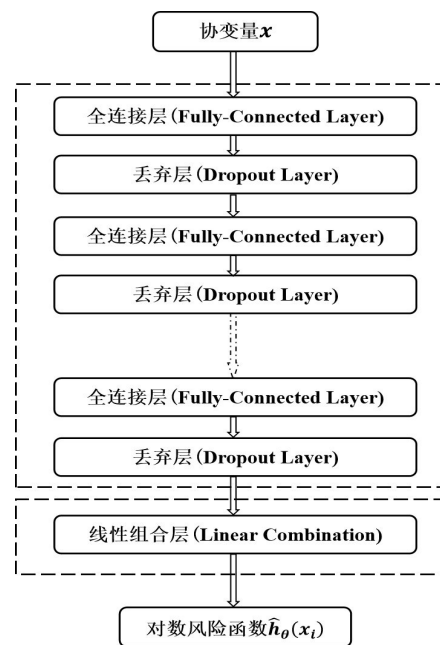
协变量$\boldsymbol{x}$

全连接层(Fully-Connected Layer)

丢弃层(Dropout Layer)

全连接层(Fully-Connected Layer)

丢弃层(Dropout Layer)

全连接层(Fully-Connected Layer)

丢弃层(Dropout Layer)

线性组合层(Linear Combination)

对数风险函数$\hat{\boldsymbol{h}}_{\boldsymbol{\theta}}(\boldsymbol{x}_{\boldsymbol{i}})$